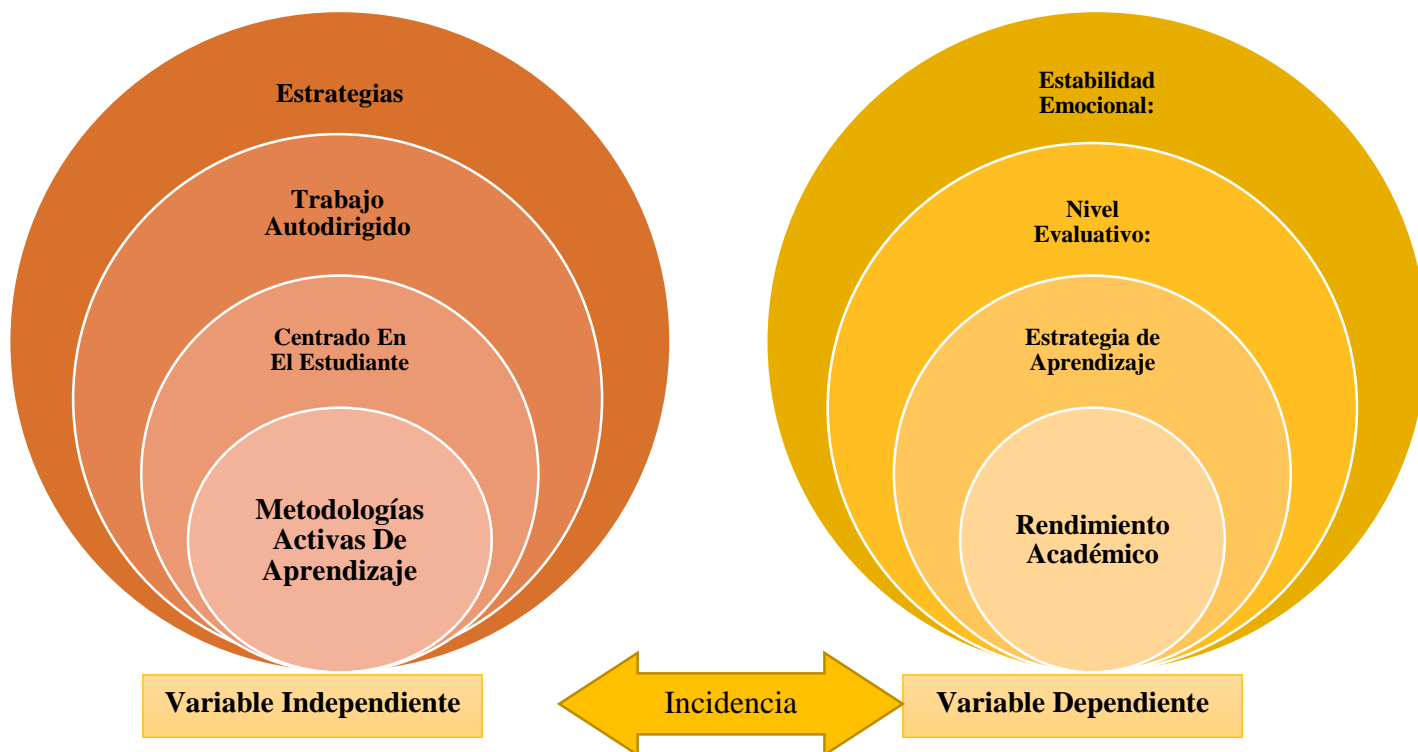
Estrategias

Trabajo Autodirigido

Centrado En El Estudiante

Metodologías Activas De Aprendizaje

Estabilidad Emocional:

Nivel Evaluativo:

Estrategia de Aprendizaje

Rendimiento Académico

Variable Independiente

Incidencia

Variable Dependiente